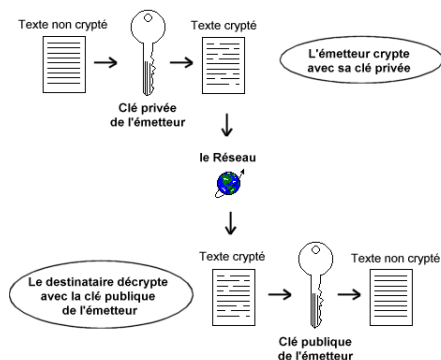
Texte non crypté

Texte crypté

L'émetteur crypte avec sa clé privée

Clé privée de l'émetteur

le Réseau

Texte crypté

Texte non crypté

Le destinataire décrypte avec la clé publique de l'émetteur

Clé publique de l'émetteur